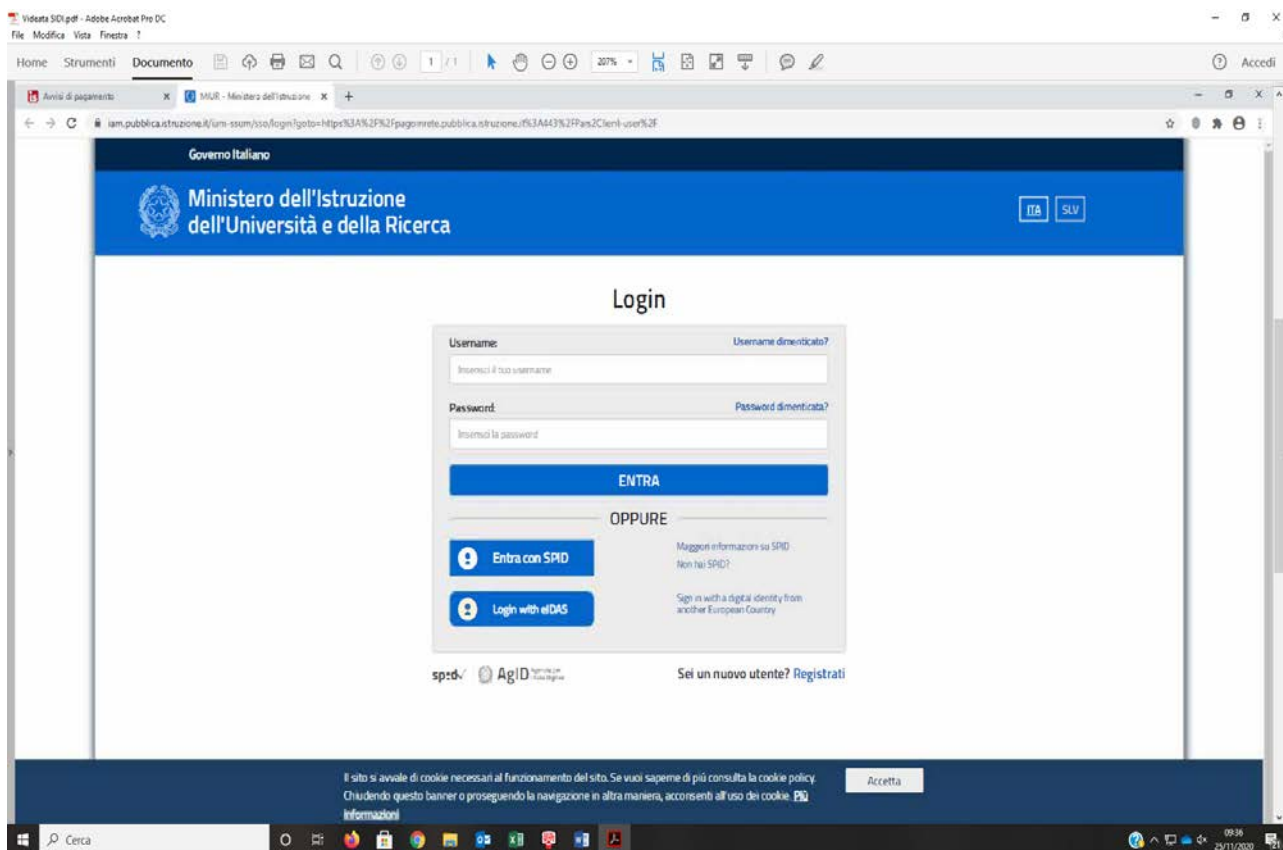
Videata SIDI.pdf - Adobe Acrobat Pro DC
File Modifica Vista Finestra ?

Home Strumenti Documento 1 /1 207% Accedi

Avvisi di pagamento × MUR - Ministero dell'Istruzione × +

iam.pubblica.istruzione.it/iam-ssum/sso/login?goto=https%3A%2F%2Fpagoinrete.pubblica.istruzione.it%3A443%2FPars2Client-user%2F

Governo Italiano

Ministero dell'Istruzione dell'Università e della Ricerca

ITA SLV

Login

Username: Username dimenticato?

Inserisci il tuo username

Password: Password dimenticata?

Inserisci la password

ENTRA

OPPURE

Entra con SPID

Maggiori informazioni su SPID
Non hai SPID?

Login with eIDAS

Sign in with a digital identity from another European Country

spid AgID

Sei un nuovo utente? Registrati

Il sito si avvale di cookie necessari al funzionamento del sito. Se vuoi saperne di più consulta la cookie policy. Chiudendo questo banner o proseguendo la navigazione in altra maniera, acconsenti all'uso dei cookie. Più informazioni

Accetta

Cerca

09:36
25/11/2020